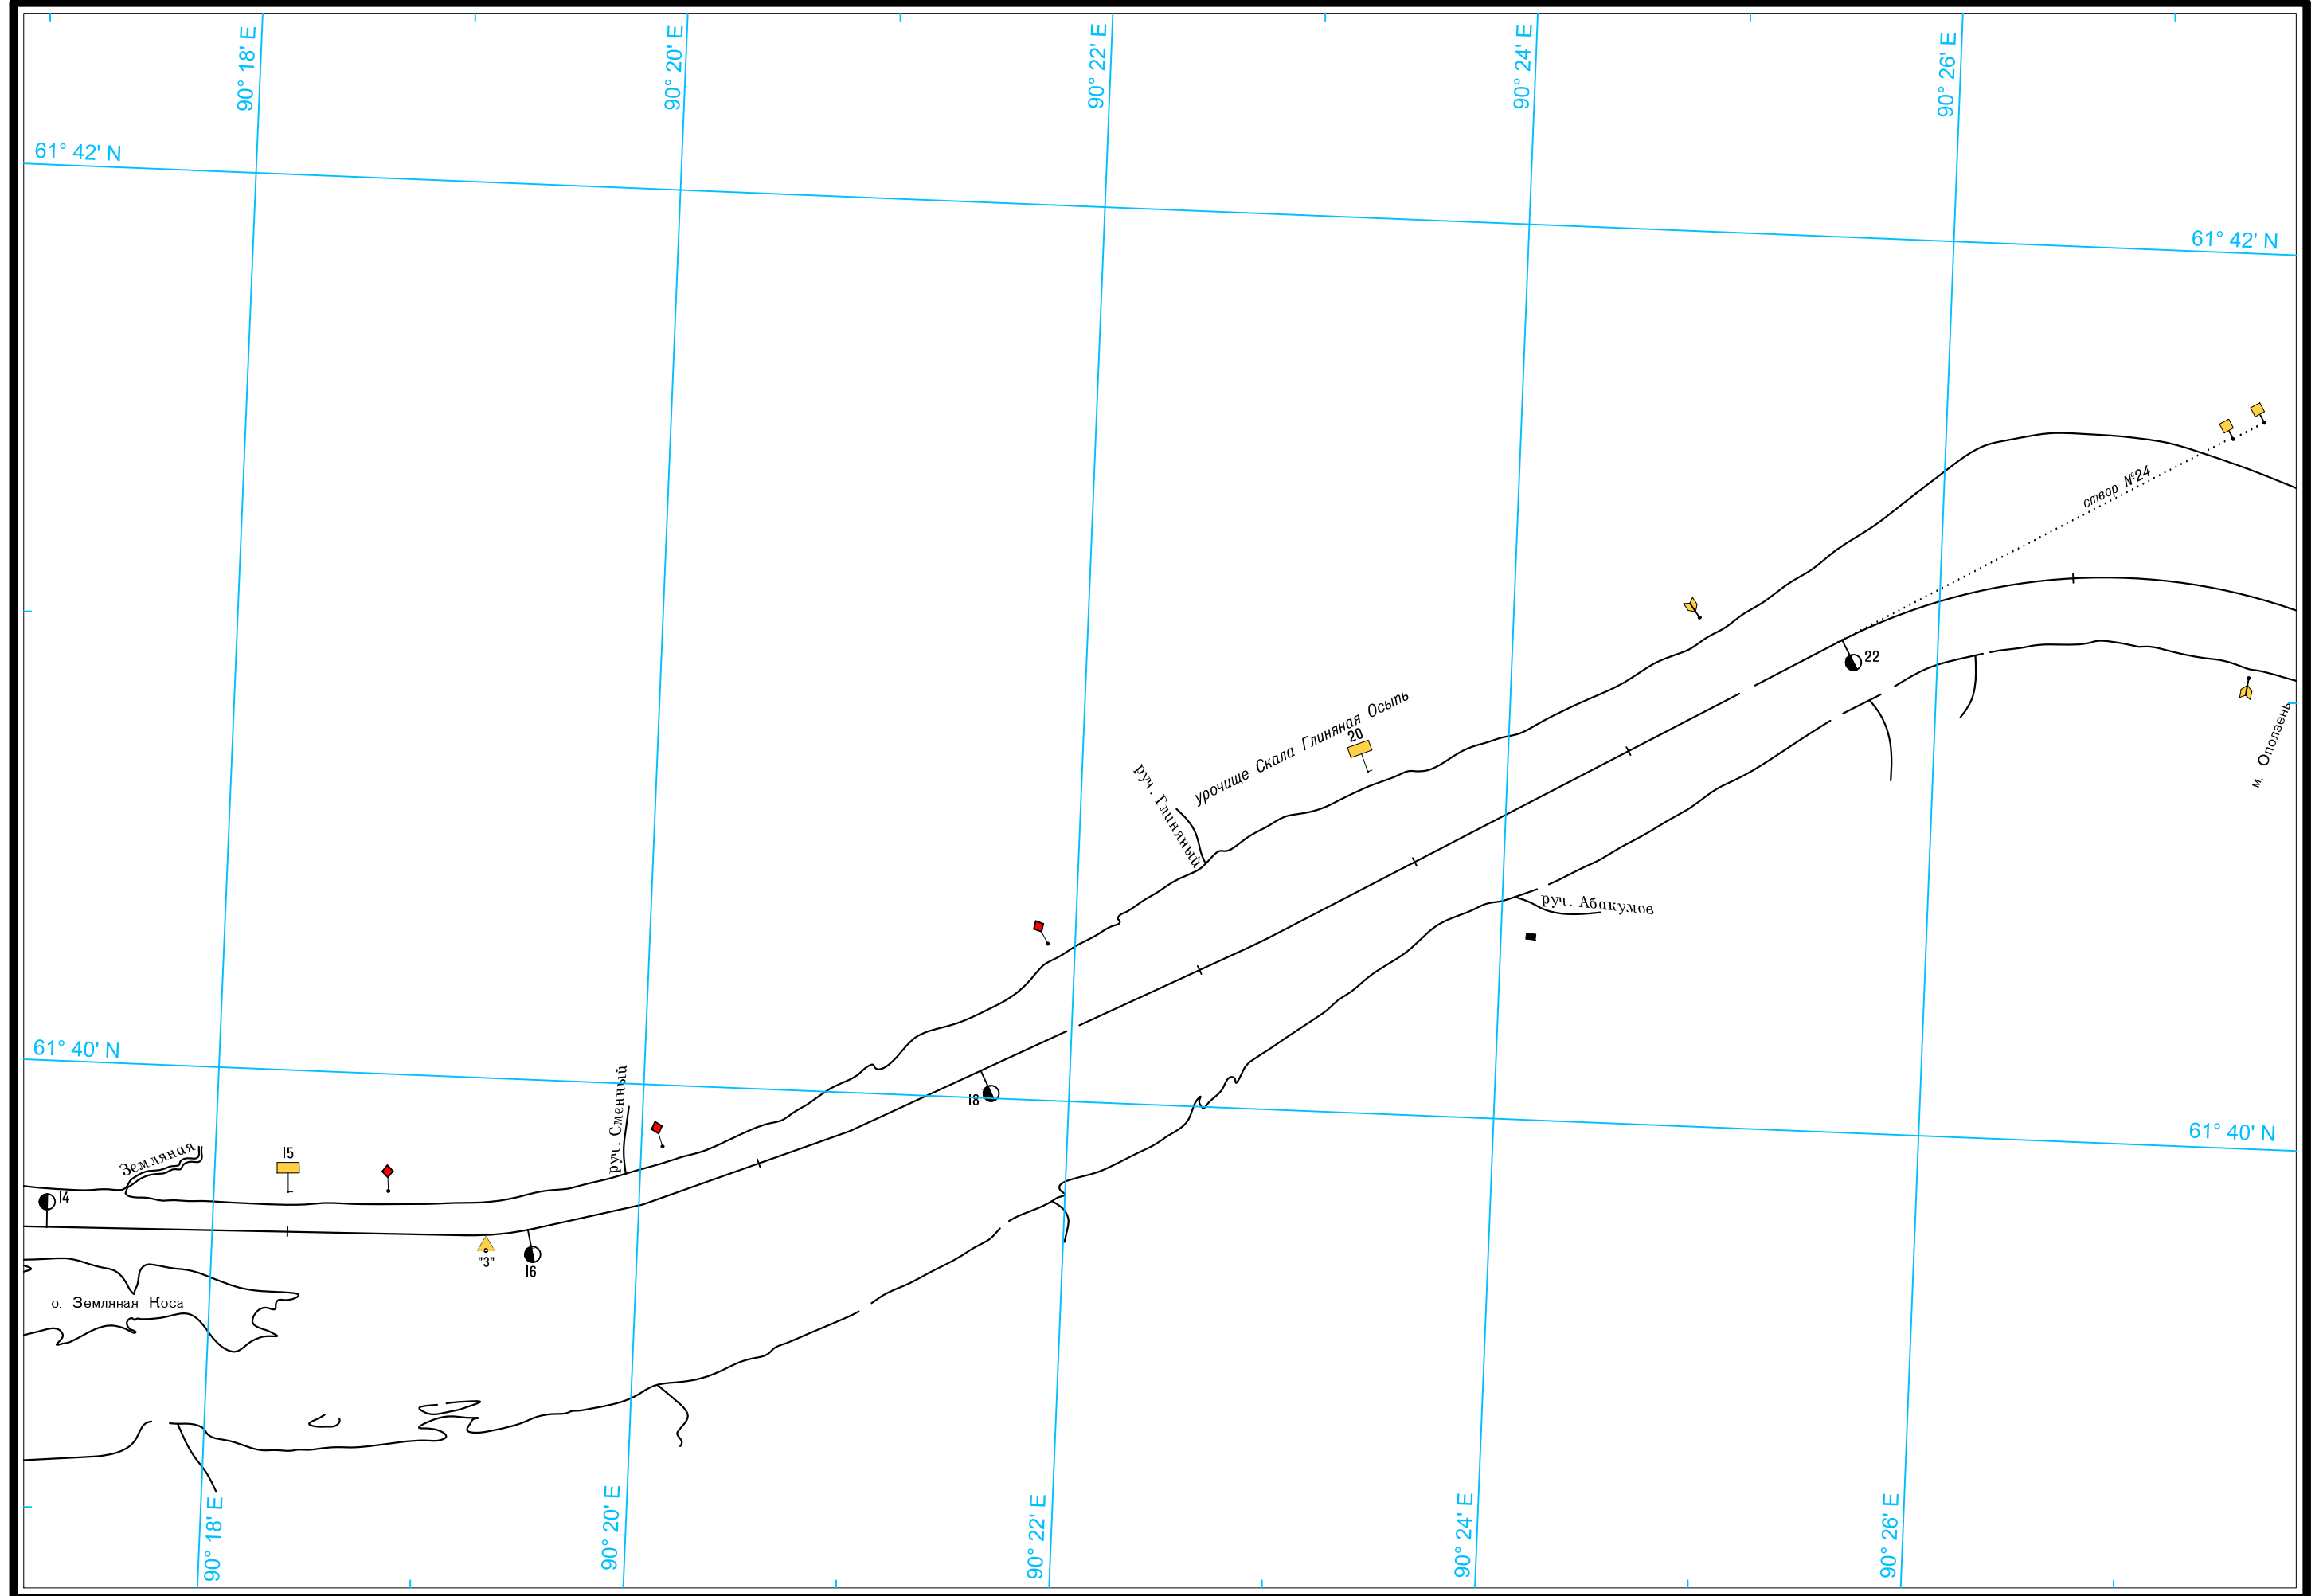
90° 18' E
90° 20' E
90° 22' E
90° 24' E
90° 26' E
61° 42' N
61° 42' N
створ №24
22
м. Оползень
урочище Скала Глиняная Осыпь
20
руч. Глиняный
руч. Абакумов
61° 40' N
18
61° 40' N
руч. Сменный
Земляная
15
14
"3"
16
о. Земляная Коса
90° 18' E
90° 20' E
90° 22' E
90° 24' E
90° 26' E